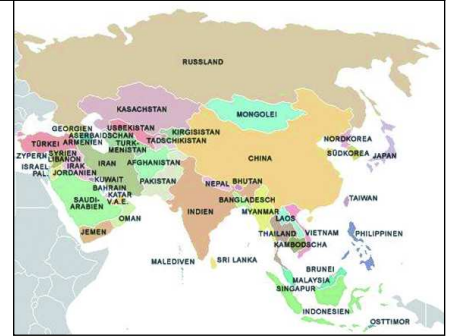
RUSSLAND

KASACHSTAN

MONGOLEI

GEORGIEN
ASERBAIDSCHAN
ARMENIEN
TÜRKEI
ZYPERN
SYRIEN
LIBANON
ISRAEL
PAL.
IRAK
JORDANIEN
KUWAIT
BAHRAIN
KATAR
V.A.E.
SAUDI-ARABIEN
OMAN
JEMEN

USBEKISTAN
TURKMENISTAN
KIRGISISTAN
TADSCHIKISTAN
IRAN
AFGHANISTAN
PAKISTAN

NORDKOREA
SÜDKOREA
JAPAN
CHINA
NEPAL
BHUTAN
BANGLADESCH
INDIEN
MYANMAR
LAOS
TAIWAN
THAILAND
VIETNAM
KAMBODSCHA
PHILIPPINEN

MALEDIVEN
SRI LANKA
BRUNEI
MALAYSIA
SINGAPUR
INDONESIEN
OSTTIMOR